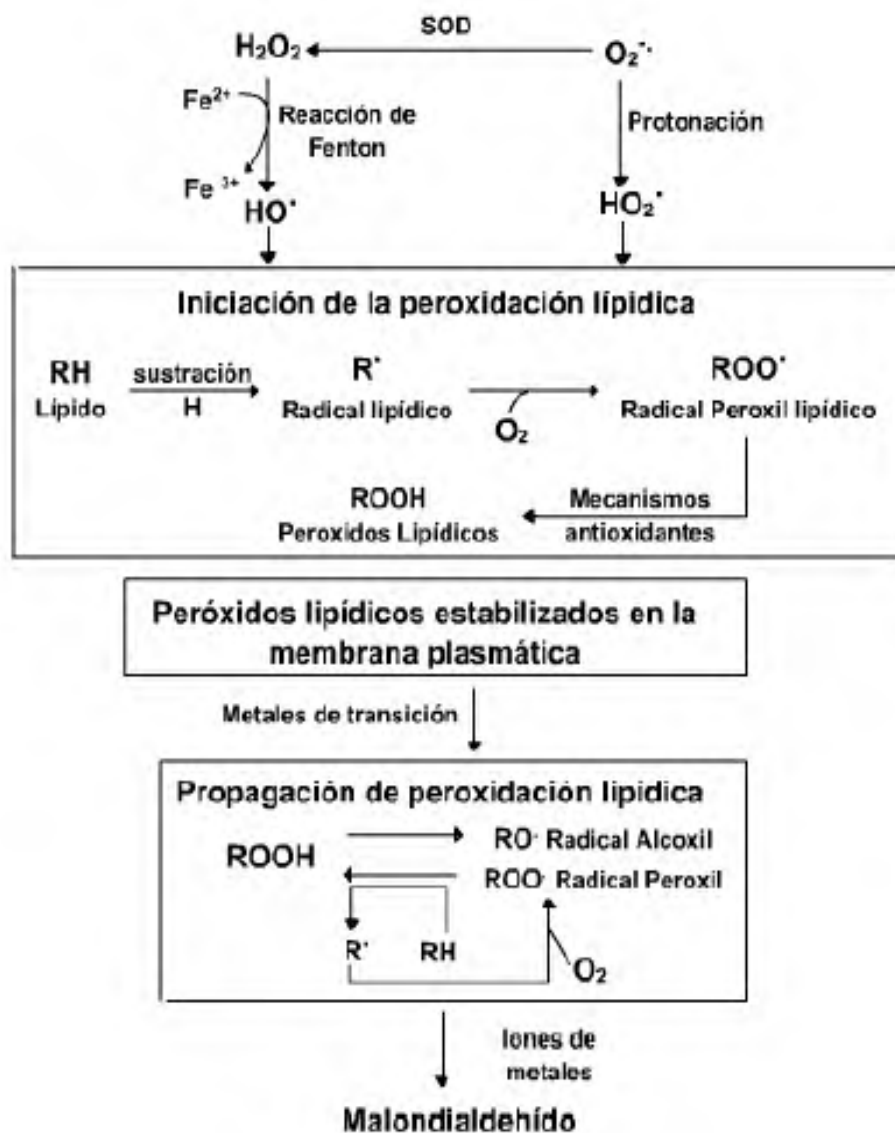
SOD

$H_2O_2$

$O_2^{\cdot-}$

$Fe^{2+}$

Reacción de Fenton

Protonación

$Fe^{3+}$

$HO^{\cdot}$

$HO_2^{\cdot}$

Iniciación de la peroxidación lipídica

RH
Lípido

sustración
H

$R^{\cdot}$
Radical lipídico

$O_2$

$ROO^{\cdot}$
Radical Peroxil lipídico

ROOH
Peroxidos Lipídicos

Mecanismos antioxidantes

Peróxidos lipídicos estabilizados en la membrana plasmática

Metales de transición

Propagación de peroxidación lipidica

ROOH

$RO^{\cdot}$ Radical Alcoxil

$ROO^{\cdot}$ Radical Peroxil

$R^{\cdot}$

RH

$O_2$

Iones de metales

Malondialdehído